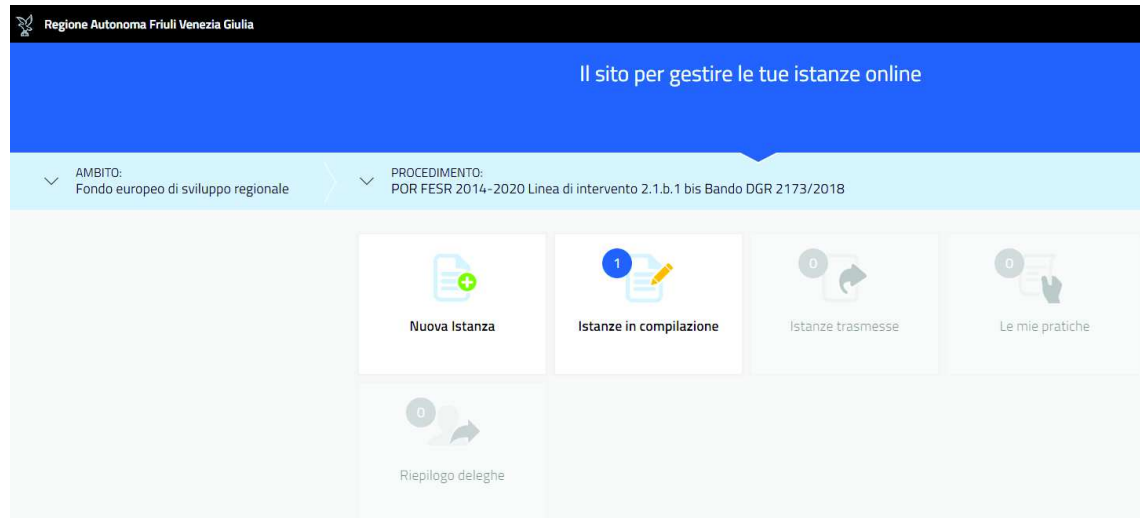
Regione Autonoma Friuli Venezia Giulia

Il sito per gestire le tue istanze online

AMBITO:
Fondo europeo di sviluppo regionale

PROCEDIMENTO:
POR FESR 2014-2020 Linea di intervento 2.1.b.1 bis Bando DGR 2173/2018

Nuova Istanza

1
Istanze in compilazione

0
Istanze trasmesse

0
Le mie pratiche

0
Riepilogo deleghe